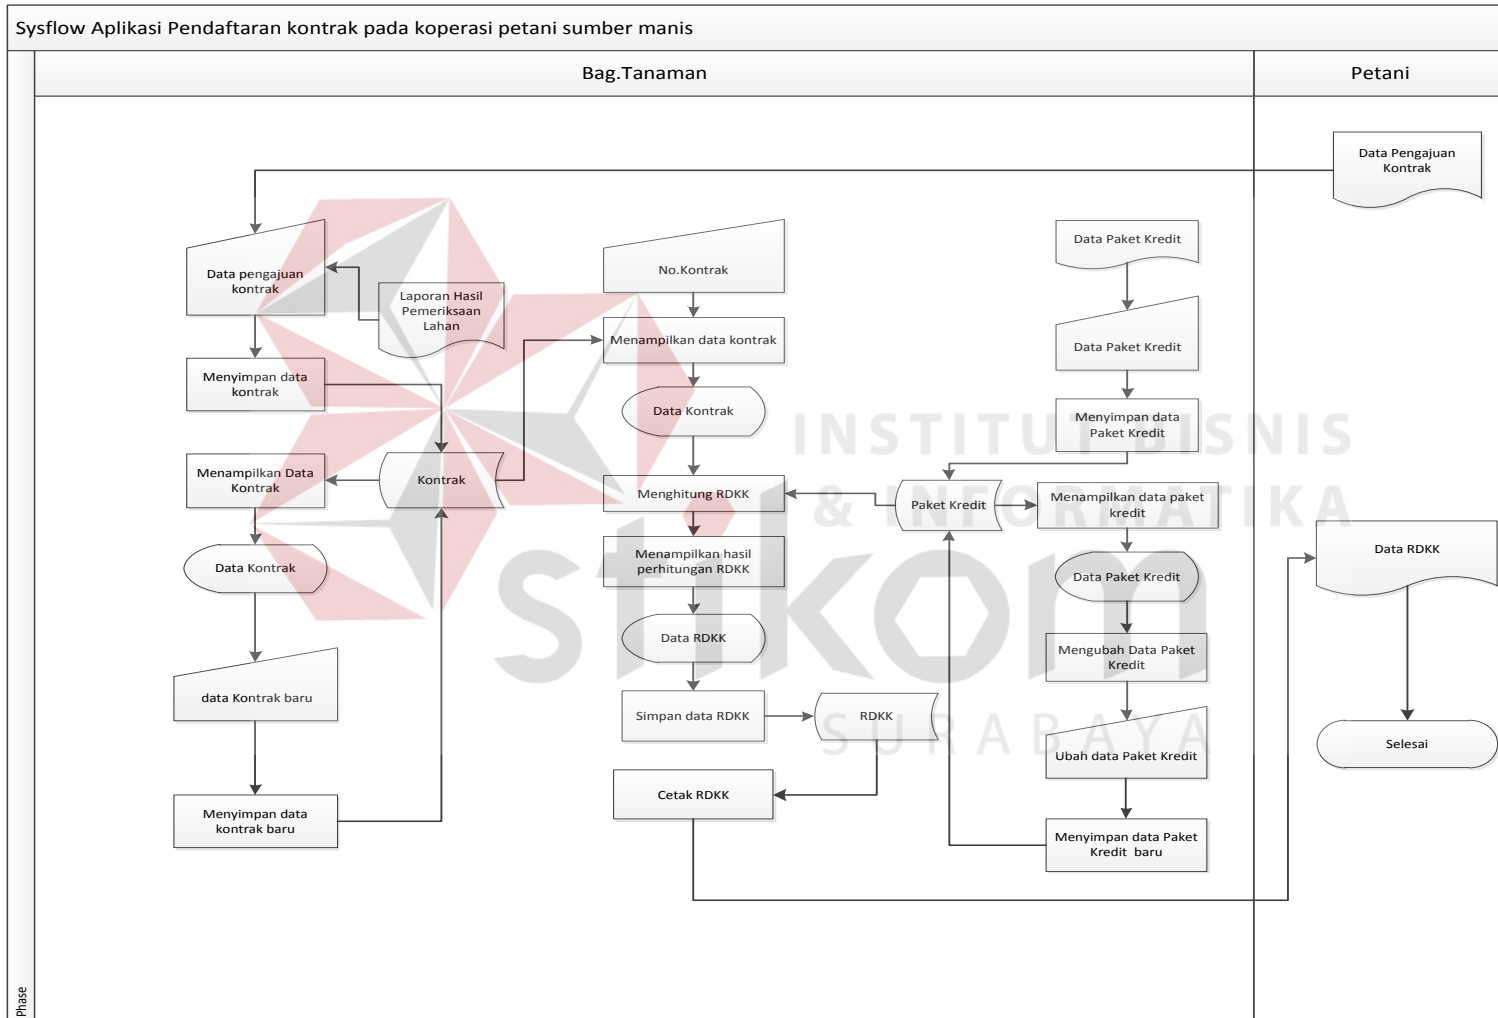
Sysflow Aplikasi Pendaftaran kontrak pada koperasi petani sumber manis

Bag.Tanaman

Petani

Data Pengajuan Kontrak

Data pengajuan kontrak

Laporan Hasil Pemeriksaan Lahan

Menyimpan data kontrak

Menampilkan Data Kontrak

Kontrak

Data Kontrak

data Kontrak baru

Menyimpan data kontrak baru

No.Kontrak

Menampilkan data kontrak

Data Kontrak

Menghitung RDKK

Menampilkan hasil perhitungan RDKK

Data RDKK

Simpan data RDKK

RDKK

Cetak RDKK

Data Paket Kredit

Data Paket Kredit

Menyimpan data Paket Kredit

Paket Kredit

Menampilkan data paket kredit

Data Paket Kredit

Mengubah Data Paket Kredit

Ubah data Paket Kredit

Menyimpan data Paket Kredit baru

Data RDKK

Selesai

INSTITUT BISNIS & INFORMATIKA stikom SURABAYA

Phase